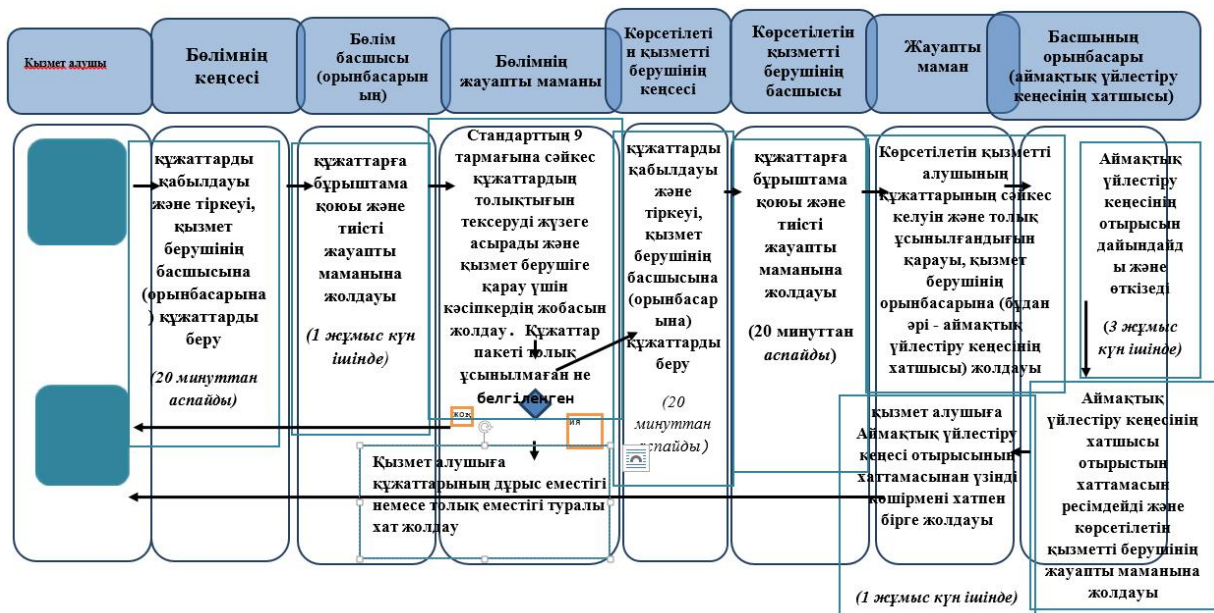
Қызмет алушы

Бөлімнің кеңсесі

Бөлім басшысы (орынбасарының)

Бөлімнің жауапты маманы

Көрсетілетін қызметті берушінің кеңсесі

Көрсетілетін қызметті берушінің басшысы

Жауапты маман

Басшының орынбасары (аймақтық үйлестіру кеңесінің хатшысы)

құжаттарды қабылдауы және тіркеуі, қызмет берушінің басшысына (орынбасарына) құжаттарды беру

(20 минуттан аспайды)

құжаттарға бұрыштама қоюы және тиісті жауапты маманына жолдауы

(1 жұмыс күн ішінде)

Стандарттың 9 тармағына сәйкес құжаттардың толықтығын тексеруді жүзеге асырады және қызмет берушіге қарау үшін кәсіпкердің жобасын жолдау. Құжаттар пакеті толық ұсынылмаған не белгіленген

жоқ

иә

Қызмет алушыға құжаттарының дұрыс еместігі немесе толық еместігі туралы хат жолдау

құжаттарды қабылдауы және тіркеуі, қызмет берушінің басшысына (орынбасарына) құжаттарды беру

(20 минуттан аспайды)

құжаттарға бұрыштама қоюы және тиісті жауапты маманына жолдауы

(20 минуттан аспайды)

Көрсетілетін қызметті алушының құжаттарының сәйкес келуін және толық ұсынылғандығын қарауы, қызмет берушінің орынбасарына (бұдан әрі - аймақтық үйлестіру кеңесінің хатшысы) жолдауы

Аймақтық үйлестіру кеңесінің отырысын дайындайды және өткізеді

(3 жұмыс күн ішінде)

қызмет алушыға Аймақтық үйлестіру кеңесі отырысының хаттамасынан үзінді көшірмені хатпен бірге жолдауы

(1 жұмыс күн ішінде)

Аймақтық үйлестіру кеңесінің хатшысы отырыстың хаттамасын ресімдейді және көрсетілетін қызметті берушінің жауапты маманына жолдауы